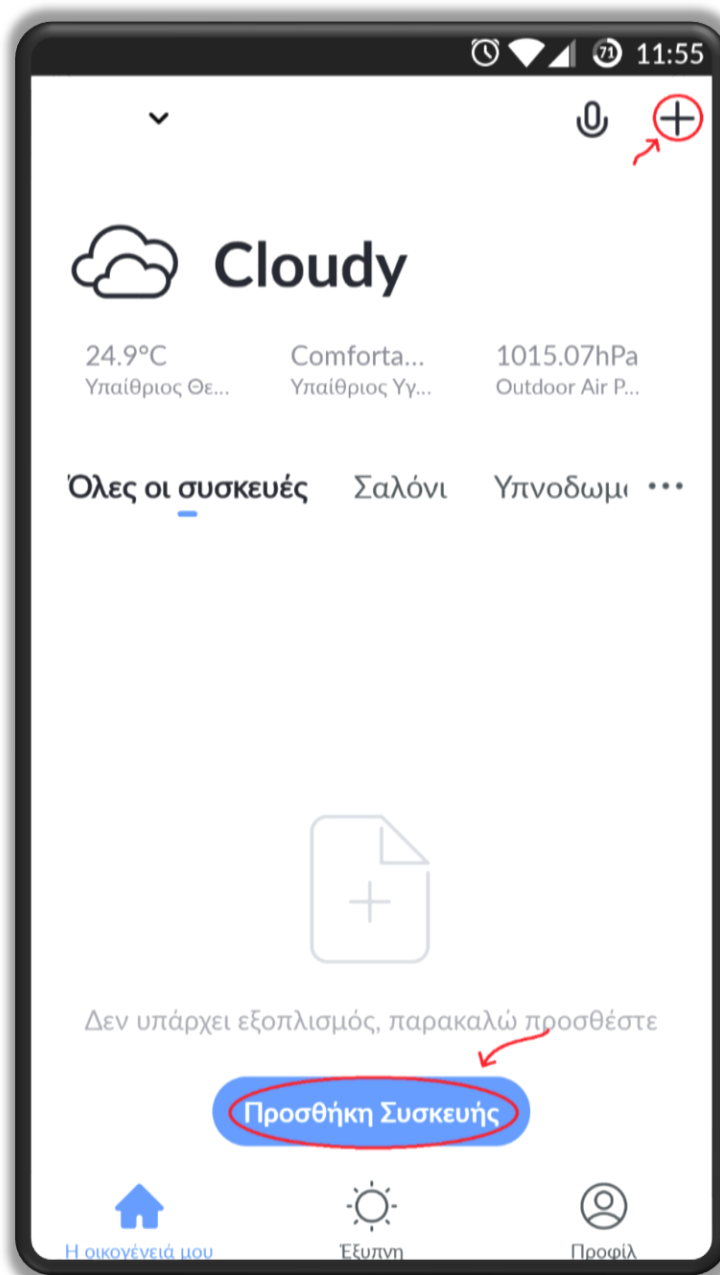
71 11:55

Cloudy

24.9°C
Υπαίθριος Θε...

Comforta...
Υπαίθριος Υγ...

1015.07hPa
Outdoor Air P...

Όλες οι συσκευές Σαλόνι Υπνοδωμ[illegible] ···

Δεν υπάρχει εξοπλισμός, παρακαλώ προσθέστε

Προσθήκη Συσκευής

Η οικογένειά μου Έξυπνη Προφίλ